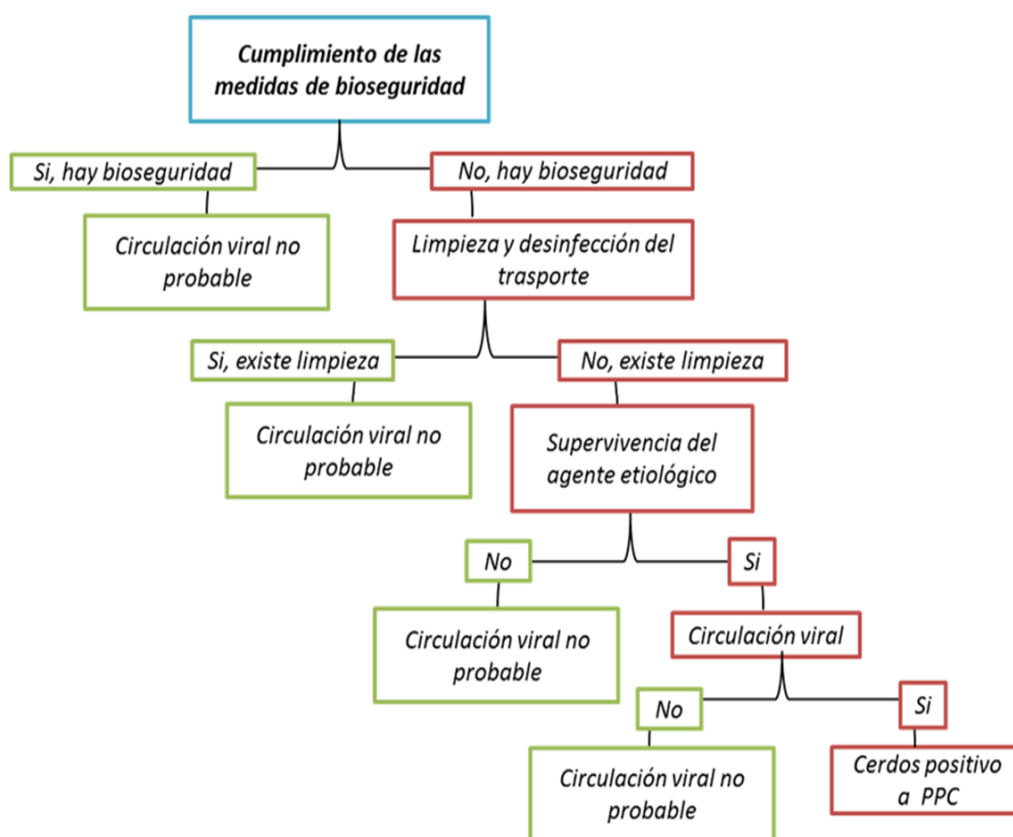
Cumplimiento de las medidas de bioseguridad

Si, hay bioseguridad

Circulación viral no probable

No, hay bioseguridad

Limpieza y desinfección del trasporte

Si, existe limpieza

Circulación viral no probable

No, existe limpieza

Supervivencia del agente etiológico

No

Circulación viral no probable

Si

Circulación viral

No

Circulación viral no probable

Si

Cerdos positivo a PPC